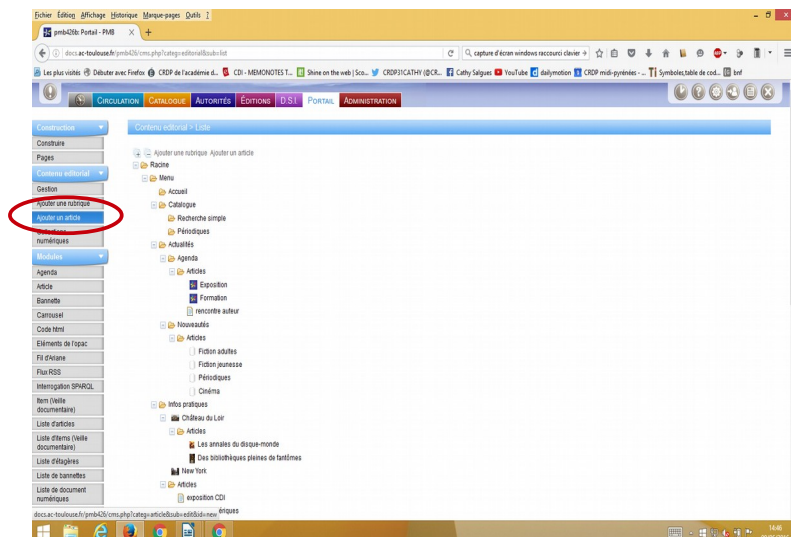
Fichier Édition Affichage Historique Marque-pages Outils ?

pmb426b: Portail - PMB

docs.ac-toulouse.fr/pmb426/cms.php?categ=editorial&sub=list

capture d'écran windows raccourci clavier

Les plus visités Débuter avec Firefox CRDP de l'académie d... CDI - MEMONOTES T... Shine on the web | Sco... CRDP31CATHY (@CR... Cathy Salgues YouTube dailymotion CRDP midi-pyrénées - ... Symboles,table de cod... bnf

CIRCULATION CATALOGUE AUTORITÉS ÉDITIONS D.S.I. PORTAIL ADMINISTRATION

Construction
Construire
Pages
Contenu editorial
Gestion
Ajouter une rubrique
Ajouter un article
Collections numériques
Modules
Agenda
Article
Bannette
Carrousel
Code html
Eléments de l'opac
Fil d'Ariane
Flux RSS
Interrogation SPARQL
Item (Veille documentaire)
Liste d'articles
Liste d'items (Veille documentaire)
Liste d'étagères
Liste de bannettes
Liste de document numériques

Contenu editorial > Liste

Ajouter une rubrique Ajouter un article
Racine
Menu
Accueil
Catalogue
Recherche simple
Périodiques
Actualités
Agenda
Articles
Exposition
Formation
rencontre auteur
Nouveautés
Articles
Fiction adultes
Fiction jeunesse
Périodiques
Cinéma
Infos pratiques
Château du Loir
Articles
Les annales du disque-monde
Des bibliothèques pleines de fantômes
New York
Articles
exposition CDI

docs.ac-toulouse.fr/pmb426/cms.php?categ=article&sub=edit&id=new

14:46